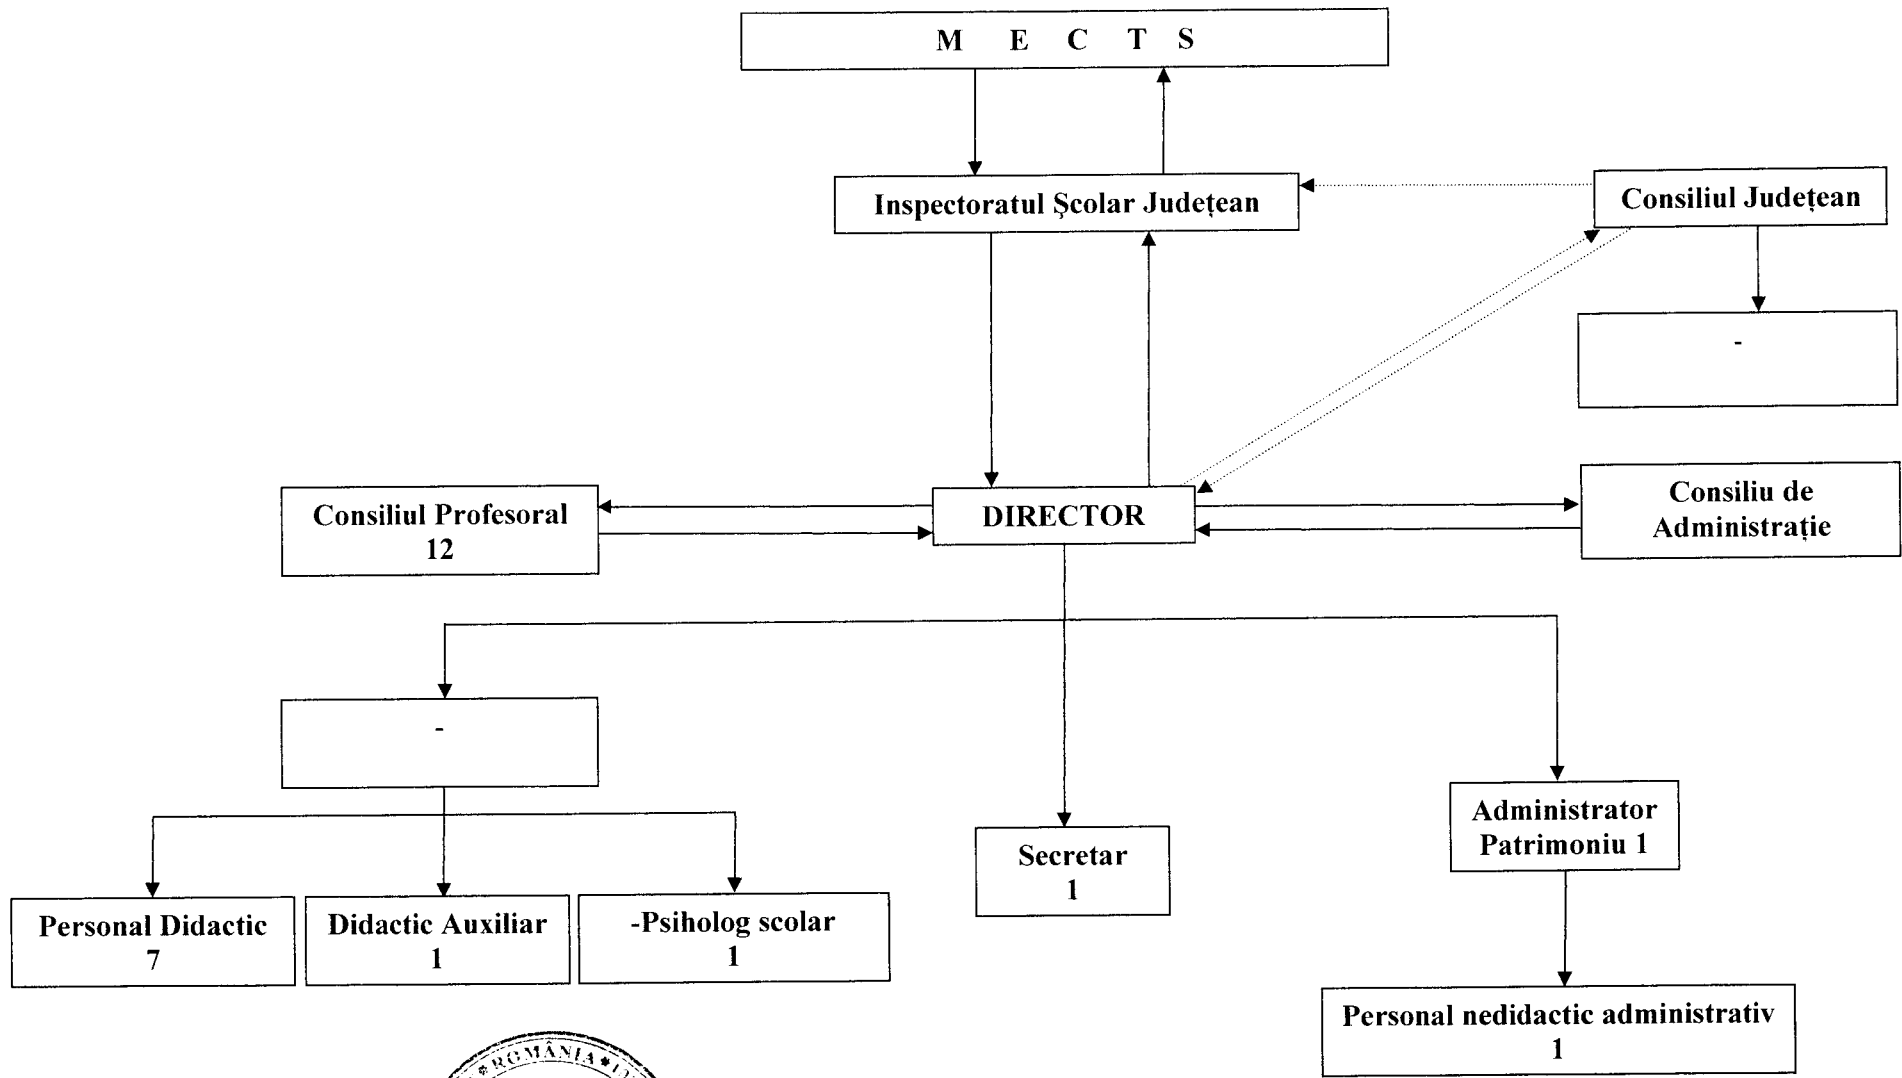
M E C T S

Inspectoratul Şcolar Judeţean

Consiliul Judeţean

-

Consiliul Profesoral 12

DIRECTOR

Consiliu de Administraţie

-

Secretar 1

Administrator Patrimoniu 1

Personal Didactic 7

Didactic Auxiliar 1

-Psiholog scolar 1

Personal nedidactic administrativ 1

ROMÂNIA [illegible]